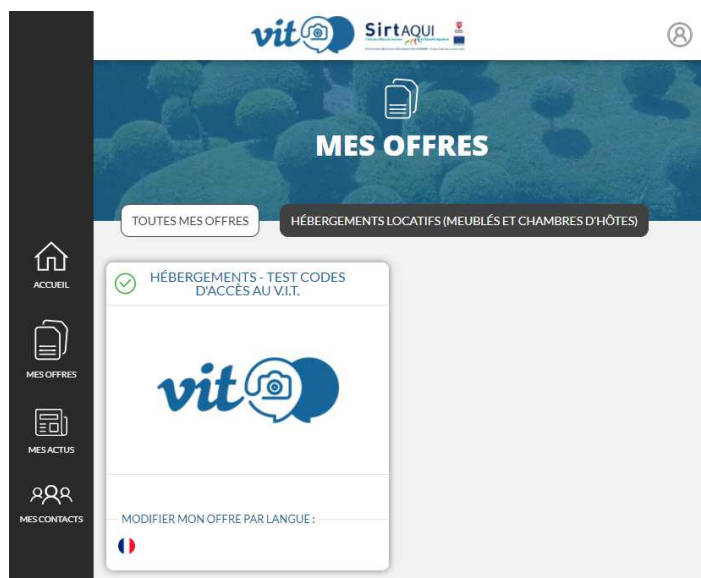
vit SirtAQUI

MES OFFRES

TOUTES MES OFFRES

HÉBERGEMENTS LOCATIFS (MEUBLÉS ET CHAMBRES D'HÔTES)

ACCUEIL

MES OFFRES

MES ACTUS

MES CONTACTS

HÉBERGEMENTS - TEST CODES D'ACCÈS AU V.I.T.

vit

MODIFIER MON OFFRE PAR LANGUE :